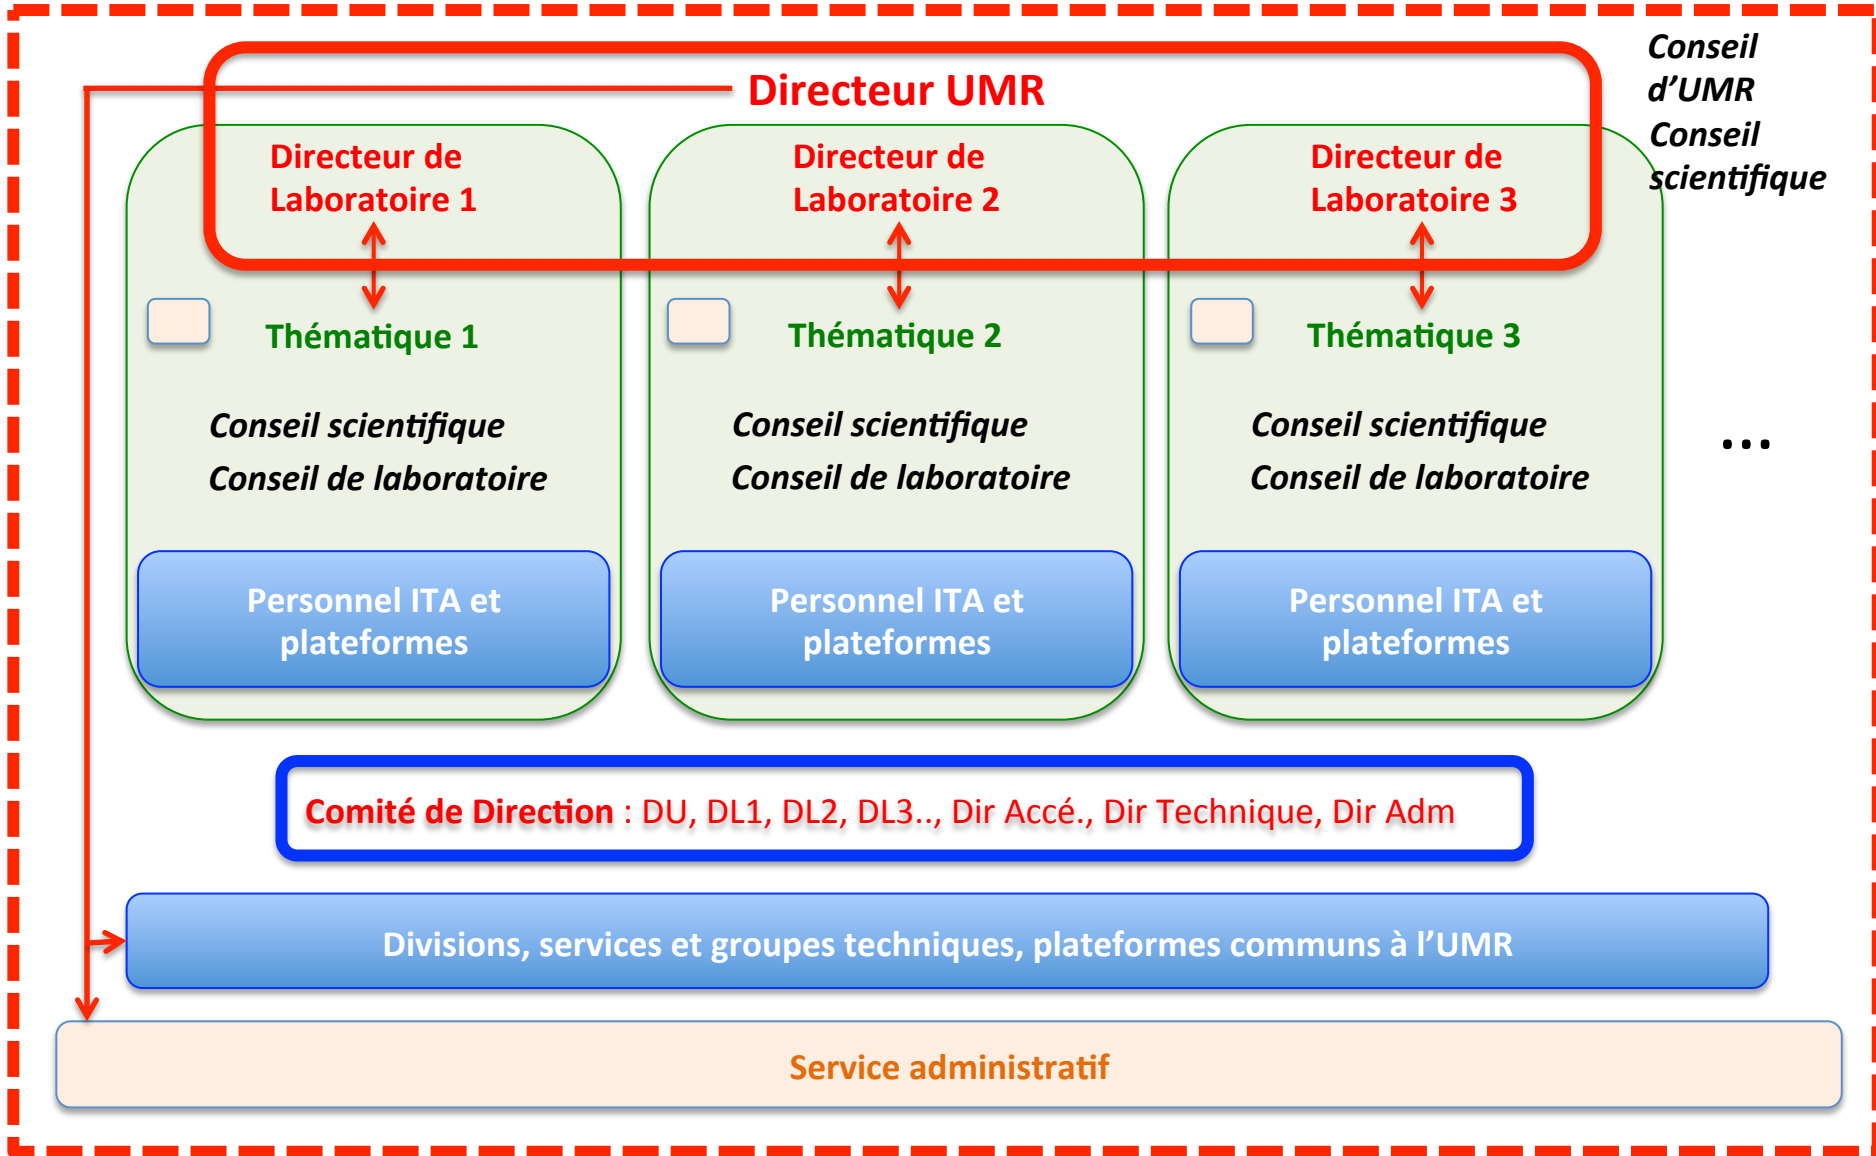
Directeur UMR

Conseil d'UMR
Conseil scientifique

Directeur de Laboratoire 1

Thématique 1

Conseil scientifique
Conseil de laboratoire

Personnel ITA et plateformes

Directeur de Laboratoire 2

Thématique 2

Conseil scientifique
Conseil de laboratoire

Personnel ITA et plateformes

Directeur de Laboratoire 3

Thématique 3

Conseil scientifique
Conseil de laboratoire

Personnel ITA et plateformes

...

Comité de Direction : DU, DL1, DL2, DL3.., Dir Accé., Dir Technique, Dir Adm

Divisions, services et groupes techniques, plateformes communs à l'UMR

Service administratif